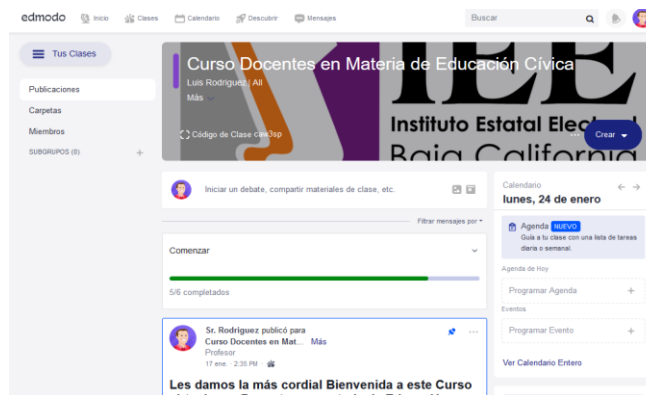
edmodo Inicio Clases Calendario Descubrir Mensajes

Buscar

Tus Clases

Publicaciones

Carpetas

Miembros

SUBGRUPOS (0) +

Curso Docentes en Materia de Educación Cívica

Luis Rodriguez | All

Más

Código de Clase cax3sp

IEE Instituto Estatal Electoral Baja California

Crear

Iniciar un debate, compartir materiales de clase, etc.

Filtrar mensajes por

Comenzar

5/6 completados

Sr. Rodriguez publicó para Curso Docentes en Mat... Más

Profesor

17 ene. · 2:35 PM

Les damos la más cordial Bienvenida a este Curso

Calendario

lunes, 24 de enero

Agenda NUEVO

Guía a tu clase con una lista de tareas diaria o semanal.

Agenda de Hoy

Programar Agenda +

Eventos

Programar Evento +

Ver Calendario Entero